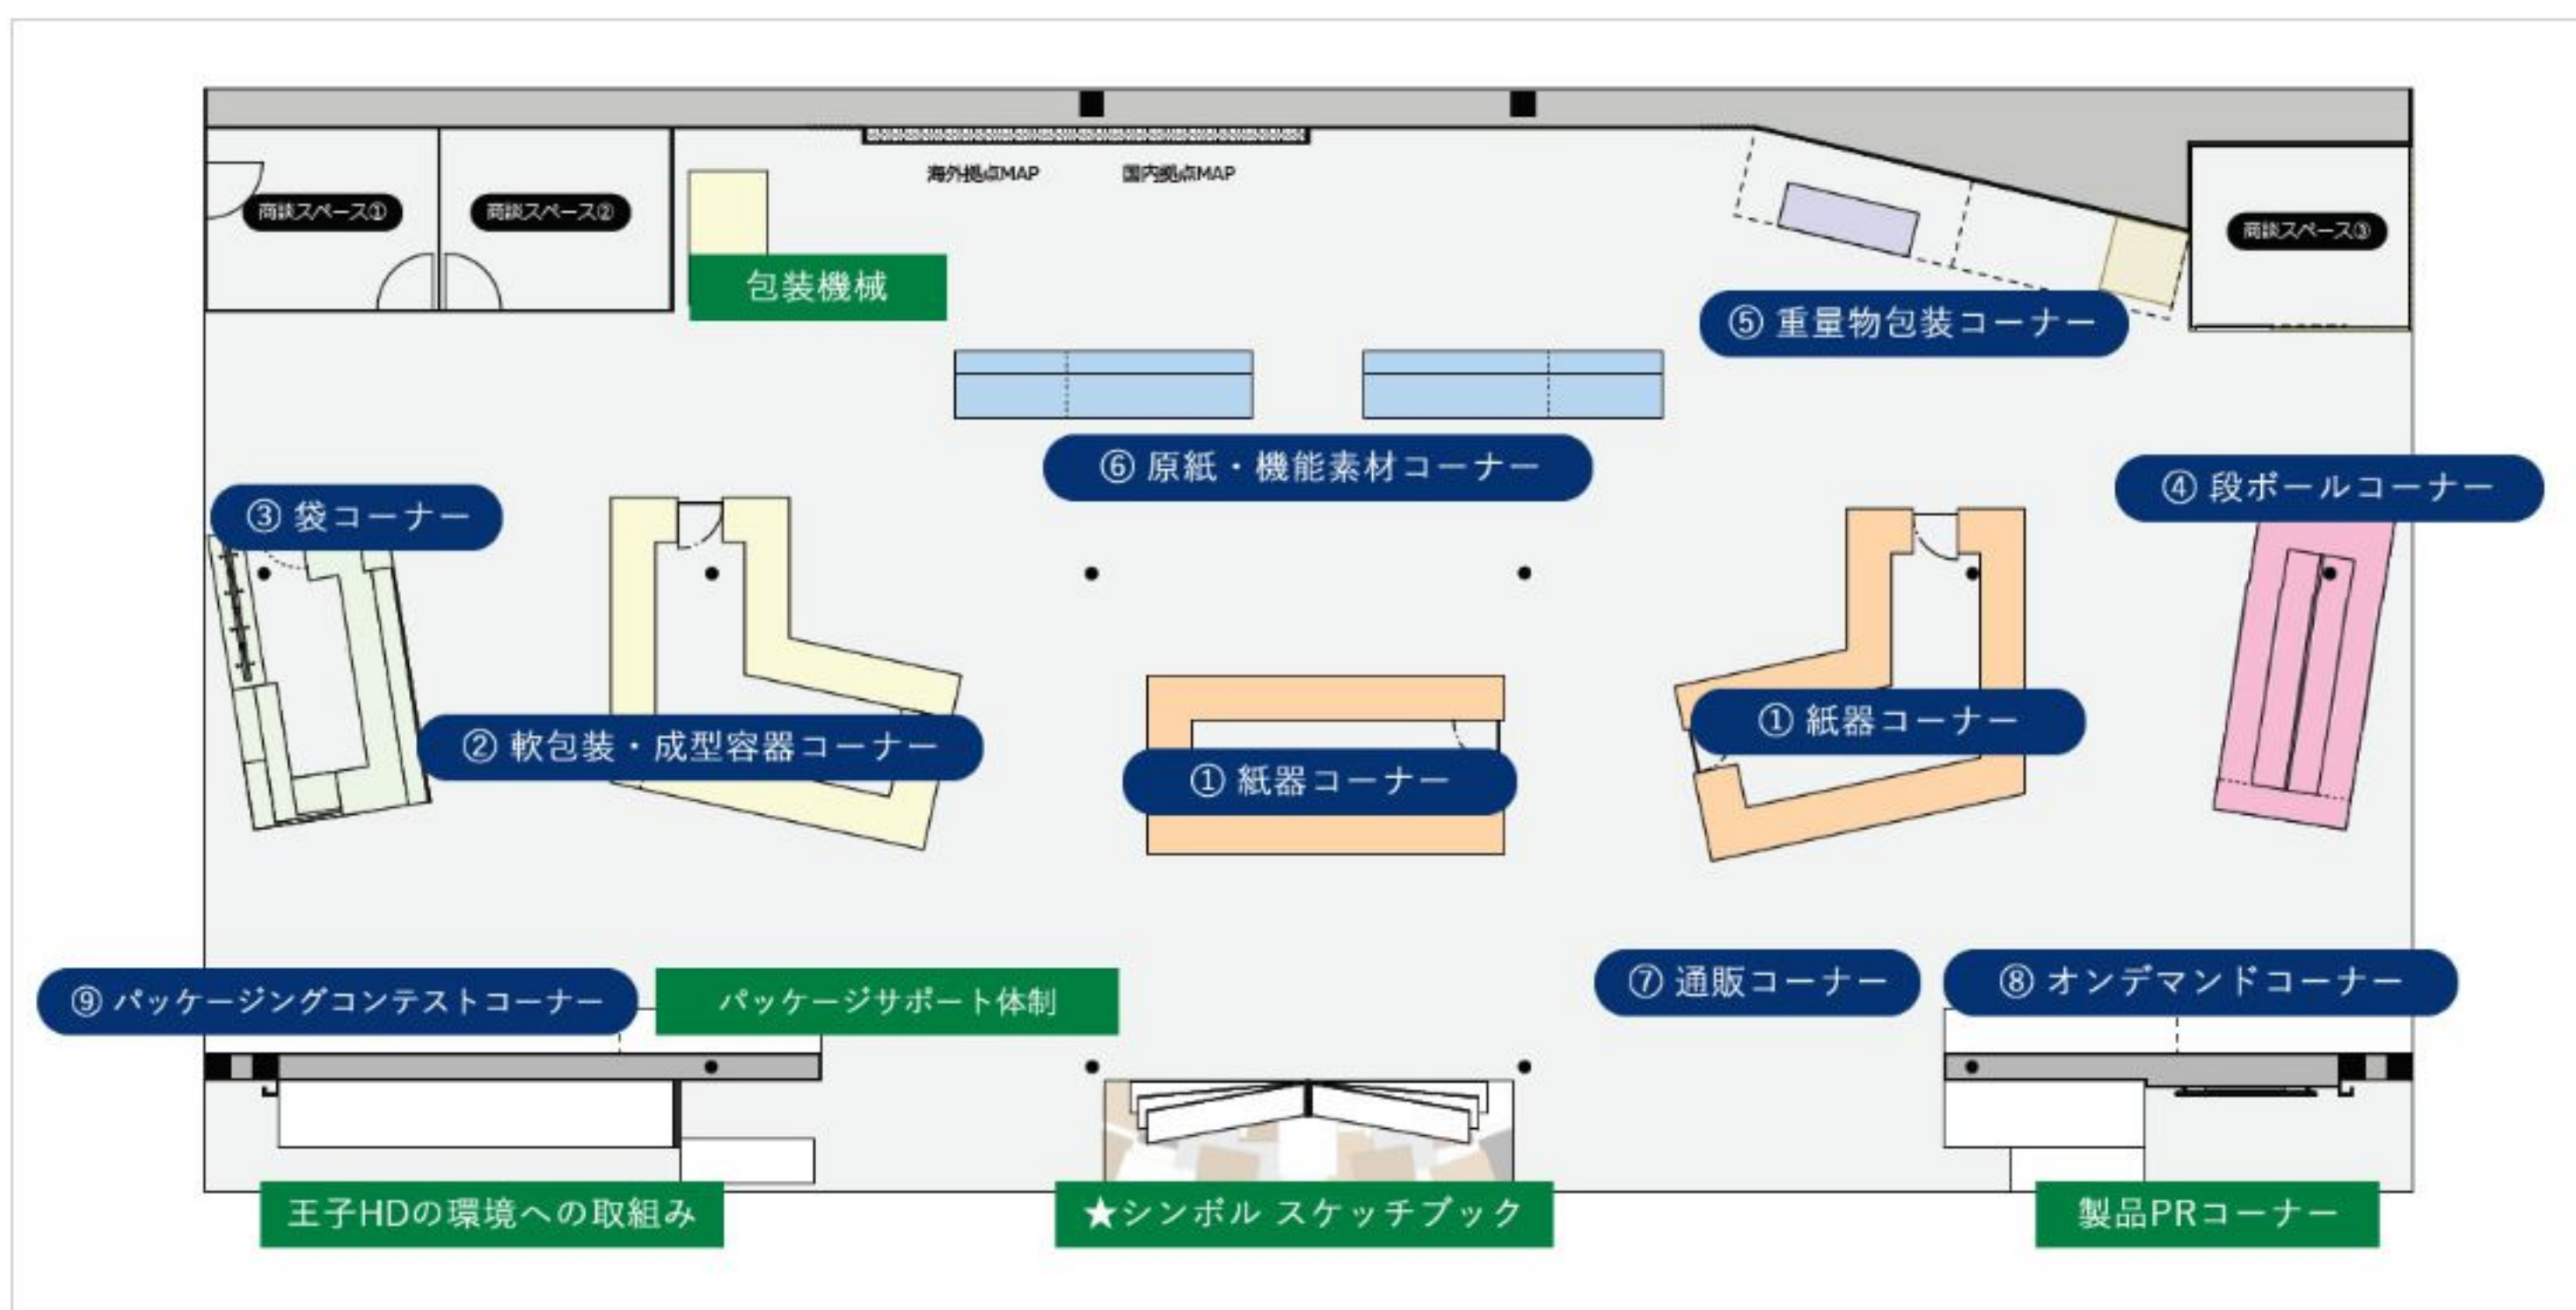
海外拠点MAP
国内拠点MAP
商談スペース①
商談スペース②
包装機械
商談スペース③
⑤ 重量物包装コーナー
⑥ 原紙・機能素材コーナー
③ 袋コーナー
④ 段ボールコーナー
② 軟包装・成型容器コーナー
① 紙器コーナー
① 紙器コーナー
⑨ パッケージングコンテストコーナー
パッケージサポート体制
⑦ 通販コーナー
⑧ オンデマンドコーナー
王子HDの環境への取組み
★シンボル スケッチブック
製品PRコーナー